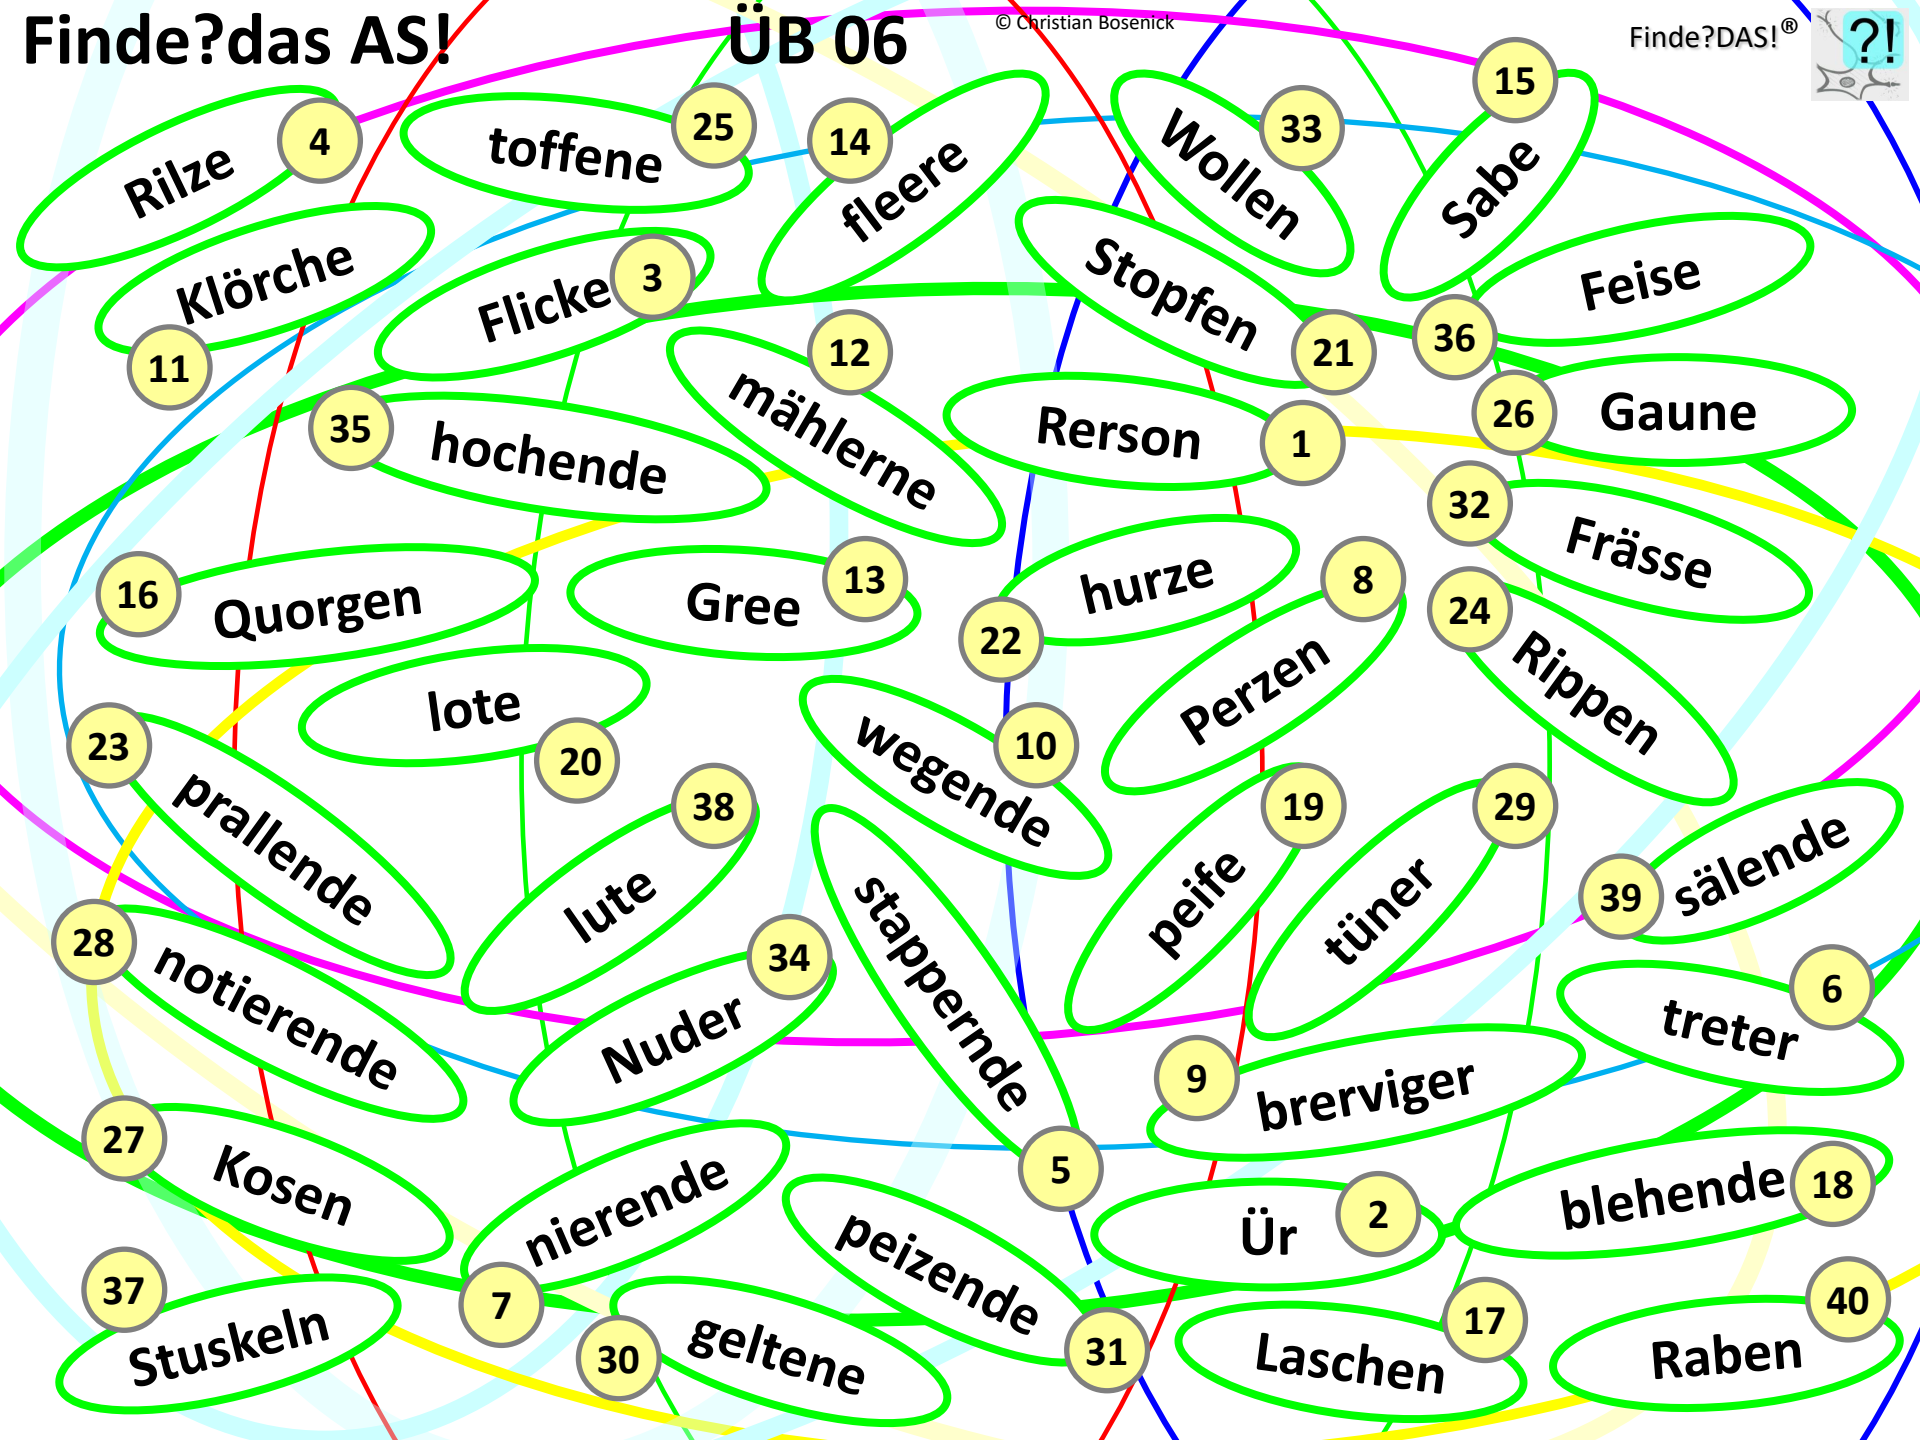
Finde?das AS!

ÜB 06

© Christian Bosenick

Finde?DAS!®

?!

Rilze 4
toffene 25
14 fleere
Wollen 33
15 Sabe
Klörche
11
Flicke 3
Stopfen 21
Feise
36
12
mählerne
Rerson 1
26 Gaune
35 hochende
32
Frässe
16 Quorgen
Gree 13
hurze
22
8
Perzen
24
Rippen
lote
20
23
prallende
wegende 10
38
lute
19
peife
29
tüner
39 sälende
28
notierende
34
Nuder
stapperende
9
brerviger
treter 6
27
Kosen
nierende
5
Ür 2
blehende 18
37
Stuskeln
7
30
geltene
peizende
31
Laschen 17
Raben 40